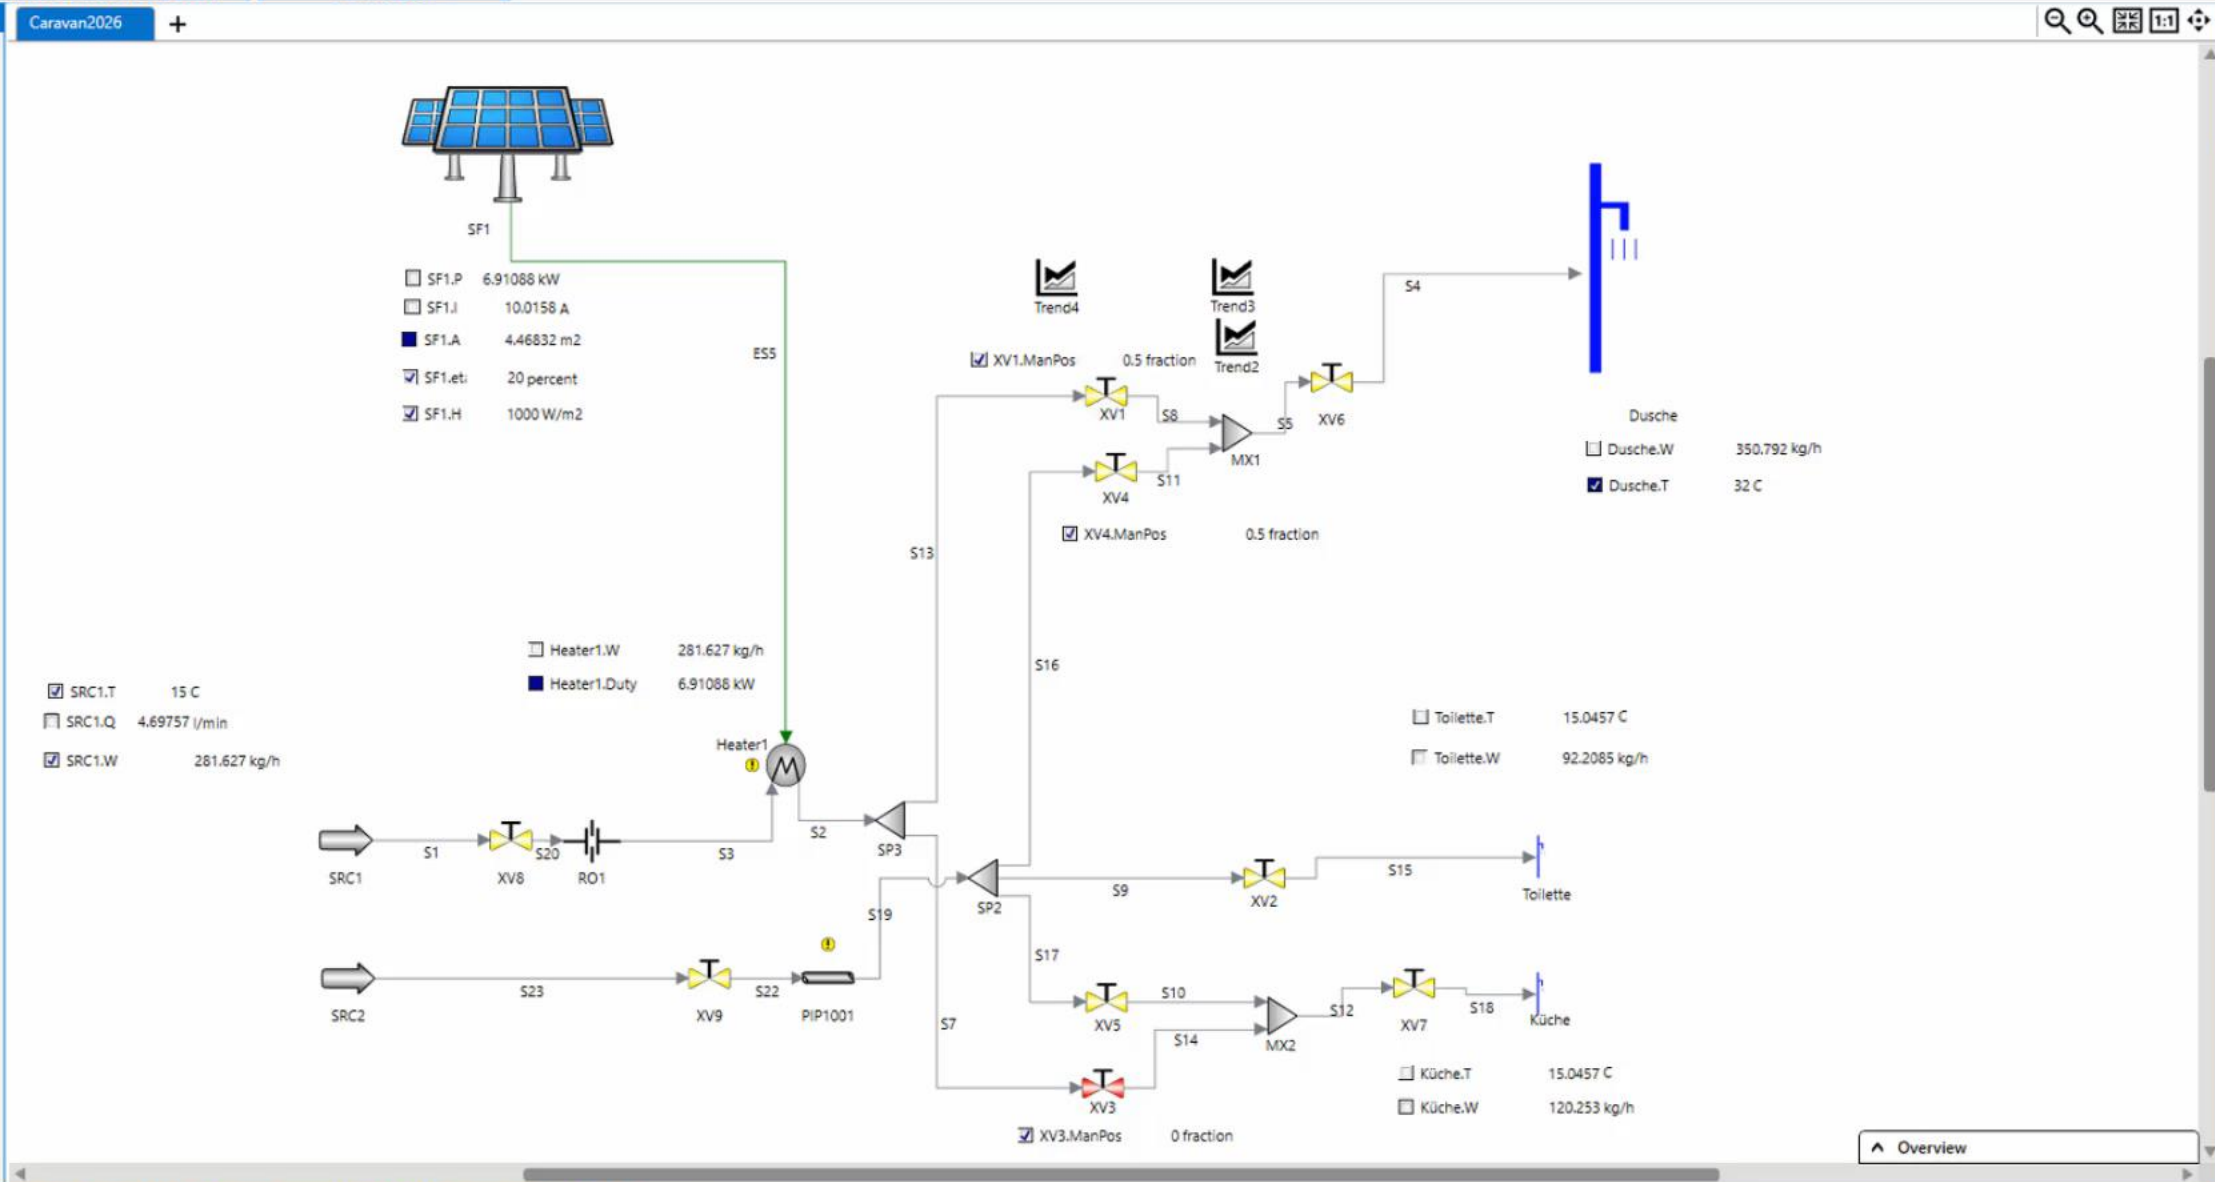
Caravan2026 +

SF1

SF1.P 6.91088 kW
SF1.I 10.0158 A
SF1.A 4.46832 m2
SF1.eta 20 percent
SF1.H 1000 W/m2

ES5

Trend4
Trend3
Trend2

XV1.ManPos 0.5 fraction

S4

XV1 S8 S5 XV6
MX1
XV4 S11

Dusche
Dusche.W 350.792 kg/h
Dusche.T 32 C

XV4.ManPos 0.5 fraction

S13

S16

Heater1.W 281.627 kg/h
Heater1.Duty 6.91088 kW

SRC1.T 15 C
SRC1.Q 4.69757 l/min
SRC1.W 281.627 kg/h

Heater1

Toilette.T 15.0457 C
Toilette.W 92.2085 kg/h

S1 S20 S3 S2
SRC1 XV8 RO1 SP3

SP2 S9 XV2 S15 Toilette

S19

SRC2 S23 XV9 S22 PIP1001

S17

XV5 S10 S12 XV7 S18 Küche
S7 S14 MX2

XV3

Küche.T 15.0457 C
Küche.W 120.253 kg/h

XV3.ManPos 0 fraction

Overview